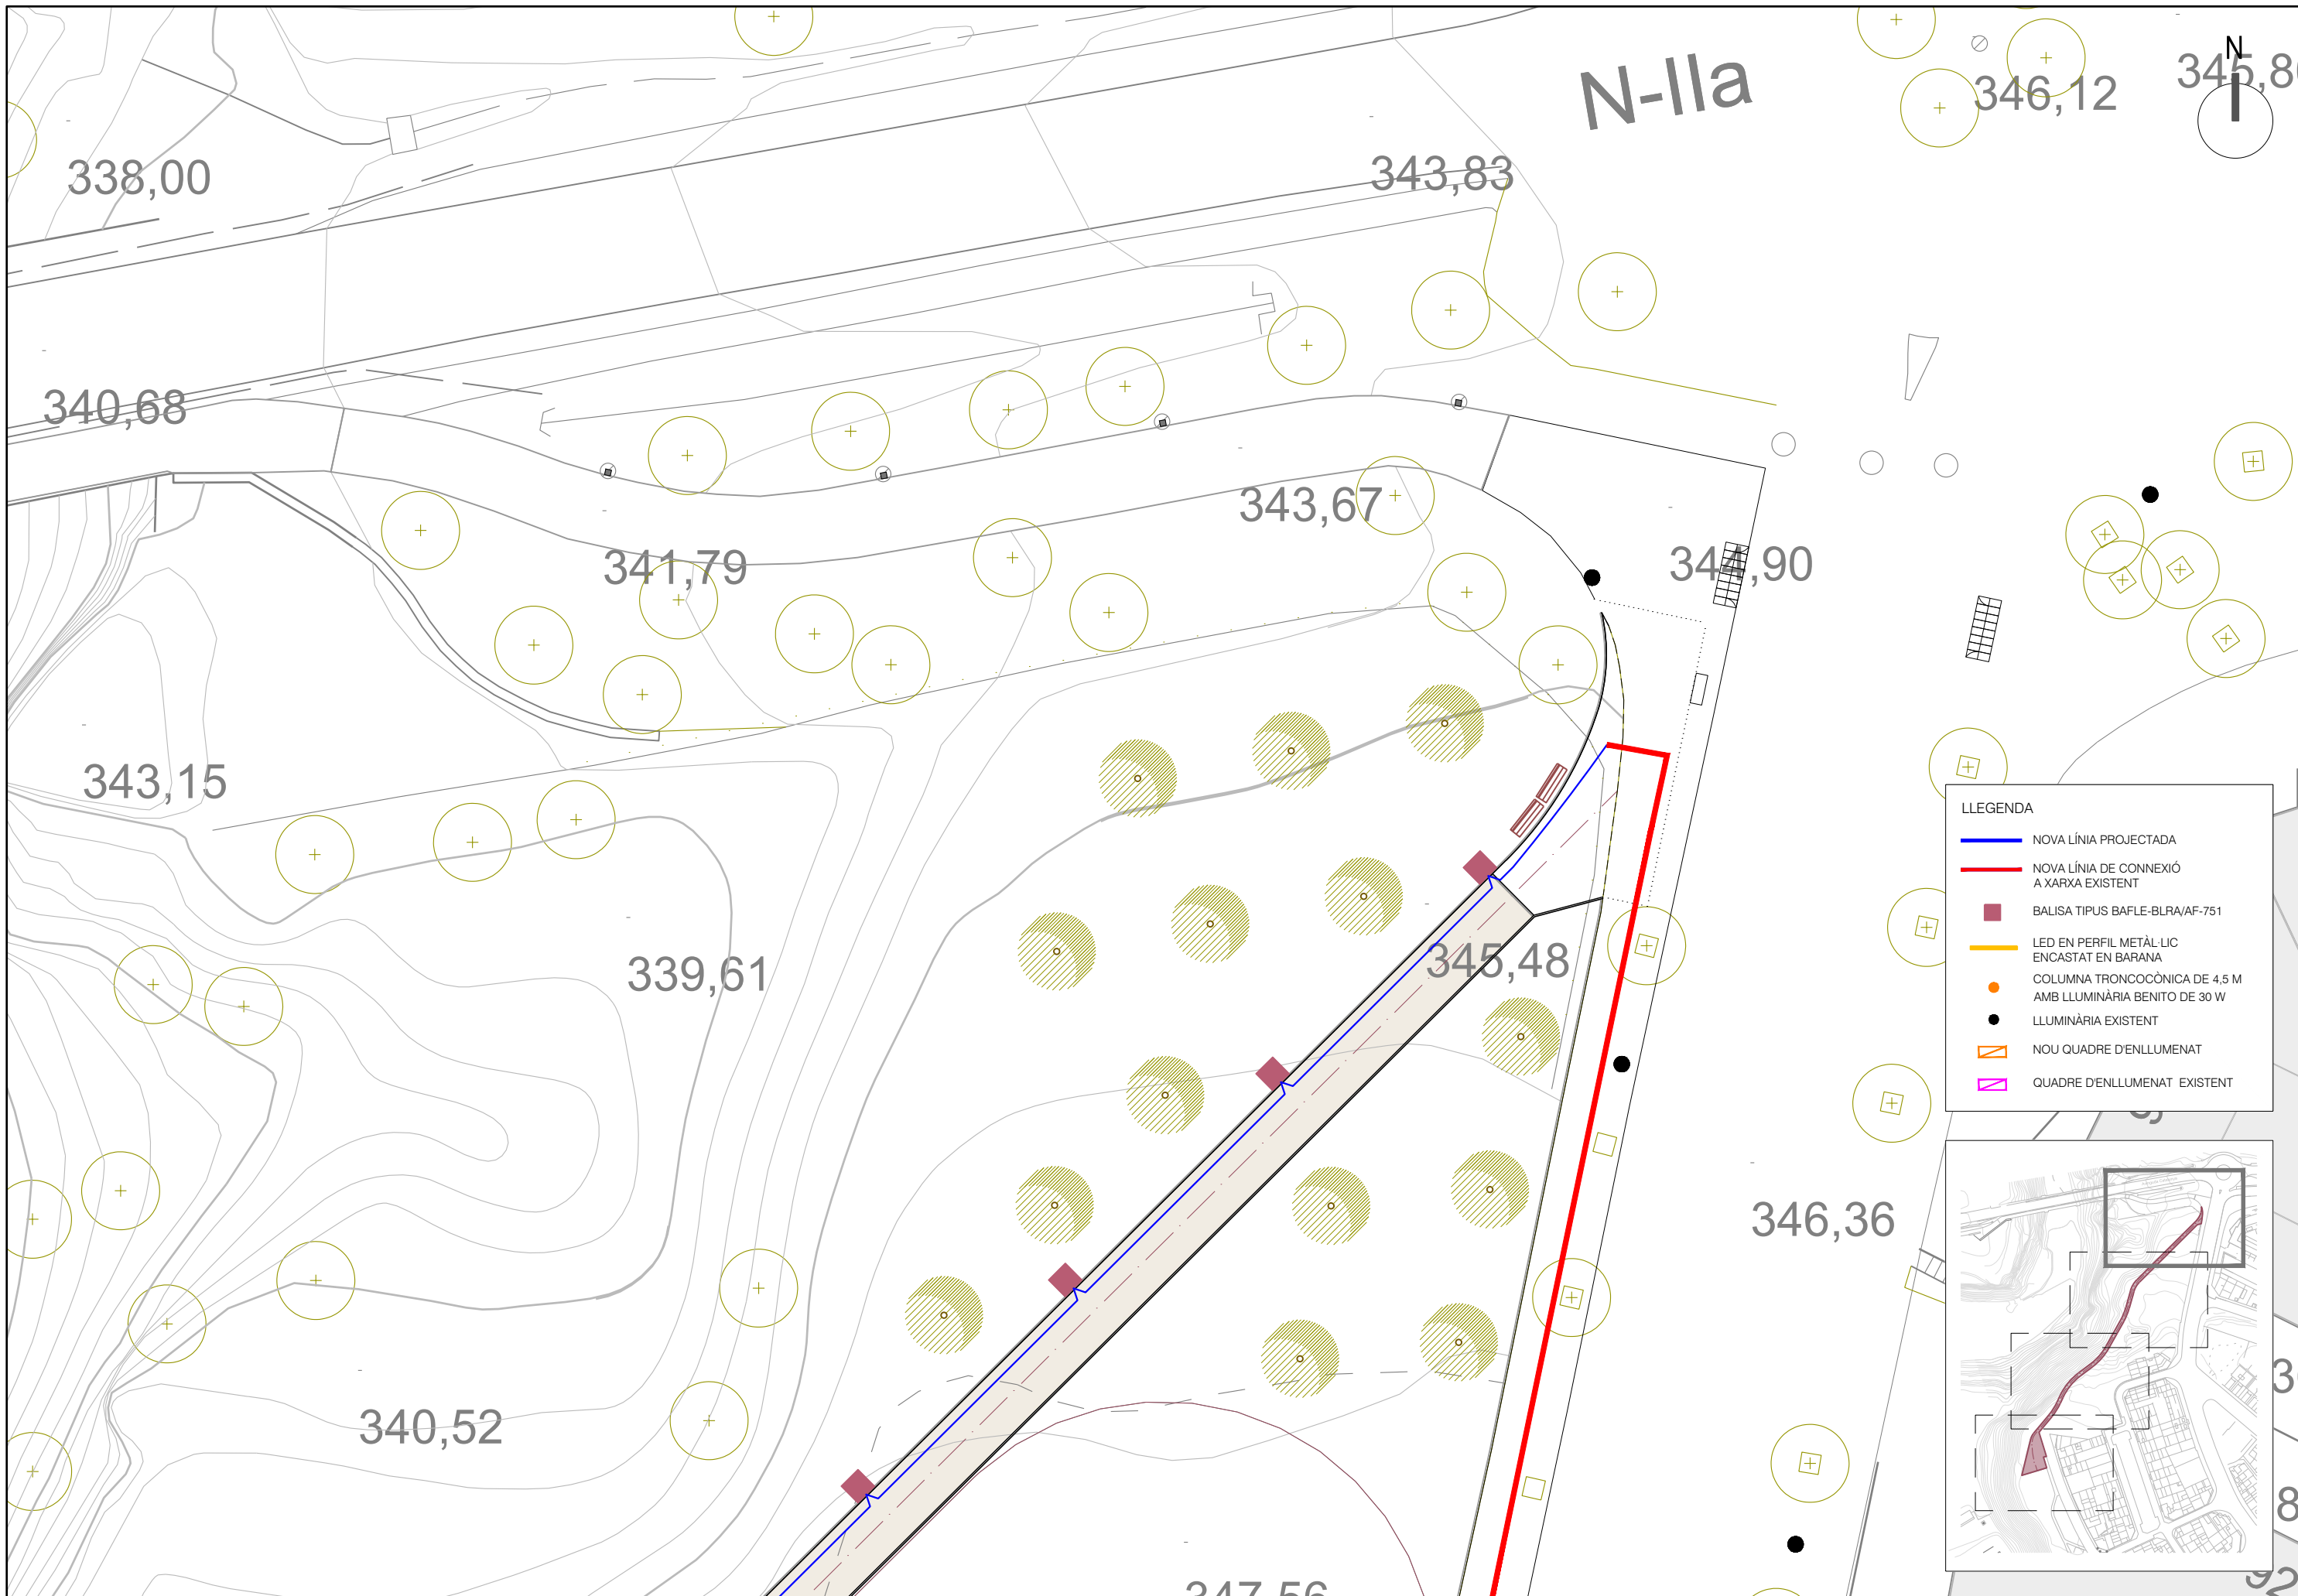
N-IIa

N

346,12

345,8

338,00

343,83

340,68

343,67

341,79

344,90

343,15

339,61

345,48

346,36

340,52

347,56

LLEGENDA

NOVA LÍNIA PROJECTADA

NOVA LÍNIA DE CONNEXIÓ A XARXA EXISTENT

BALISA TIPUS BAFLE-BLRA/AF-751

LED EN PERFIL METÀL·LIC ENCASTAT EN BARANA

COLUMNA TRONCOCÒNICA DE 4,5 M AMB LLUMINÀRIA BENITO DE 30 W

LLUMINÀRIA EXISTENT

NOU QUADRE D'ENLLUMENAT

QUADRE D'ENLLUMENAT EXISTENT